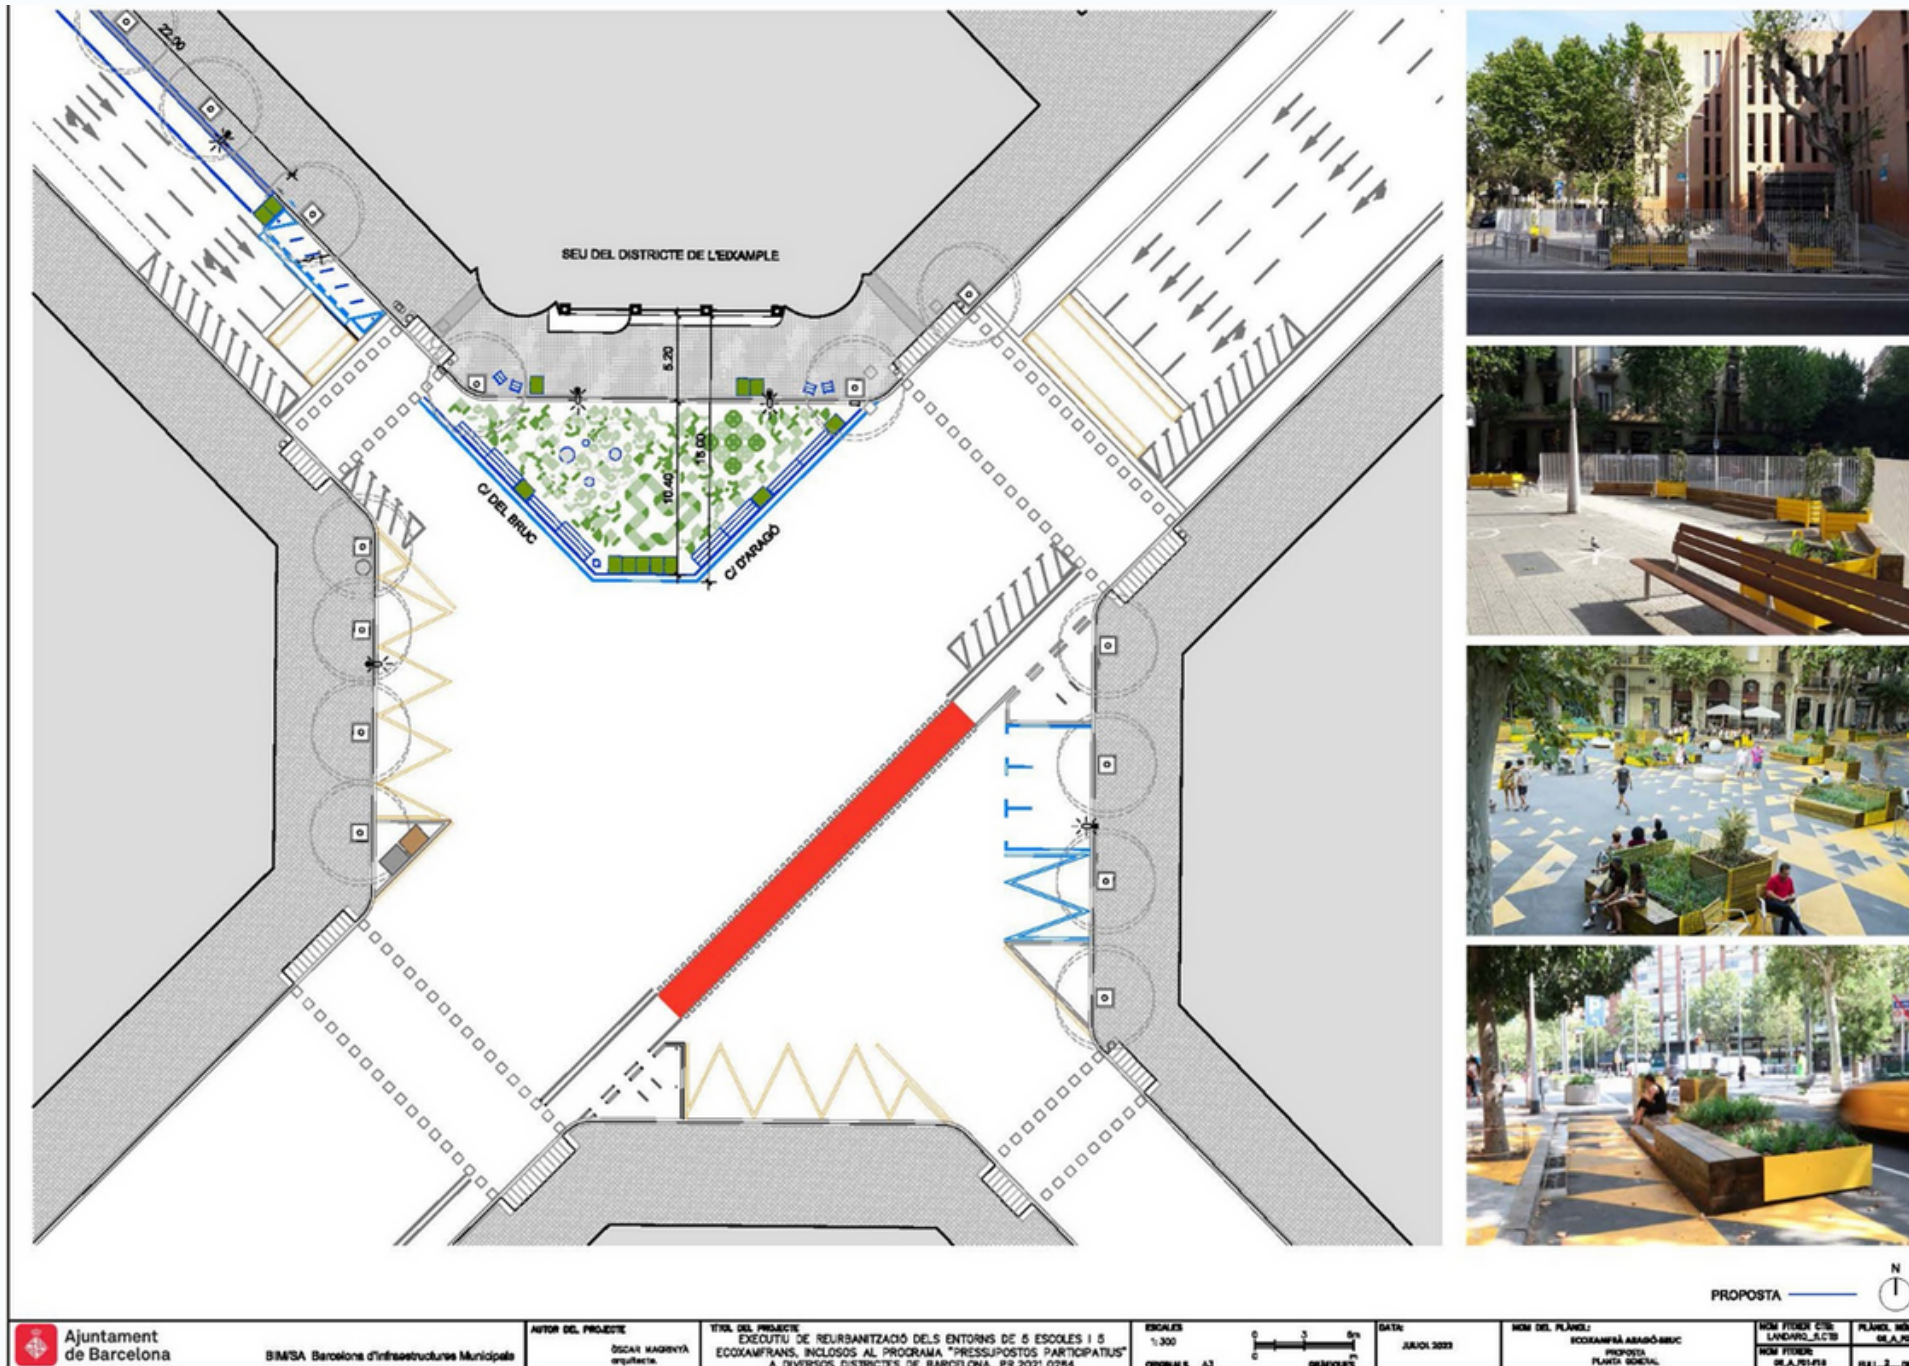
22.00

SEU DEL DISTRICTE DE L'EIXAMPLE

5.20

15.00

10.40

C/ DEL BRUC

C/ D'ARAGÓ

PROPOSTA

N

Ajuntament de Barcelona

BIMSA Barcelona d'Infraestructures Municipals

AUTOR DEL PROJECTE
ÒSCAR MAGINYÀ arquitecte

TÍTOL DEL PROJECTE
EXECUTIU DE REURBANITZACIÓ DELS ENTORNS DE 5 ESCOLES I 5 ECOXAMFRANS, INCLOSOS AL PROGRAMA "PRESSUPOSTOS PARTICIPATIUS" A DIVERSOS DISTRICTES DE BARCELONA. PR 2021 0264

ESCALES
1:300
ORIGINALS A3

0 3 6m

DATA:
JULIOL 2022

NOM DEL PLÀNOL:
ECOXAMFRÀ ARAGÓ-BRUC
PROPOSTA
PLANTA GENERAL

NOM FITXER CTB:
LANDARQ_R.CTB

NOM FITXER:
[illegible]

PLÀNOL NÚM
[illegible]